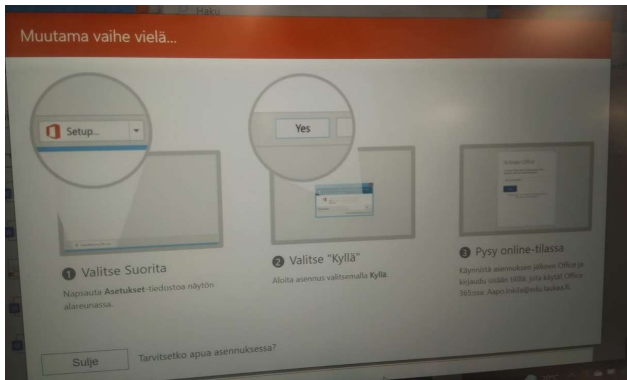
Haku

Muutama vaihe vielä...

Setup...

Yes

Kirjaudu Officeen

❶ Valitse Suorita

Napsauta Asetukset-tiedostoa näytön alareunassa.

❷ Valitse "Kyllä"

Aloita asennus valitsemalla Kyllä.

❸ Pysy online-tilassa

Käynnistä asennuksen jälkeen Office ja kirjaudu sisään tillä, jota käytät Office 365ssa: Aapo.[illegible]@edu.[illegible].fi

Sulje

Tarvitsetko apua asennuksessa?